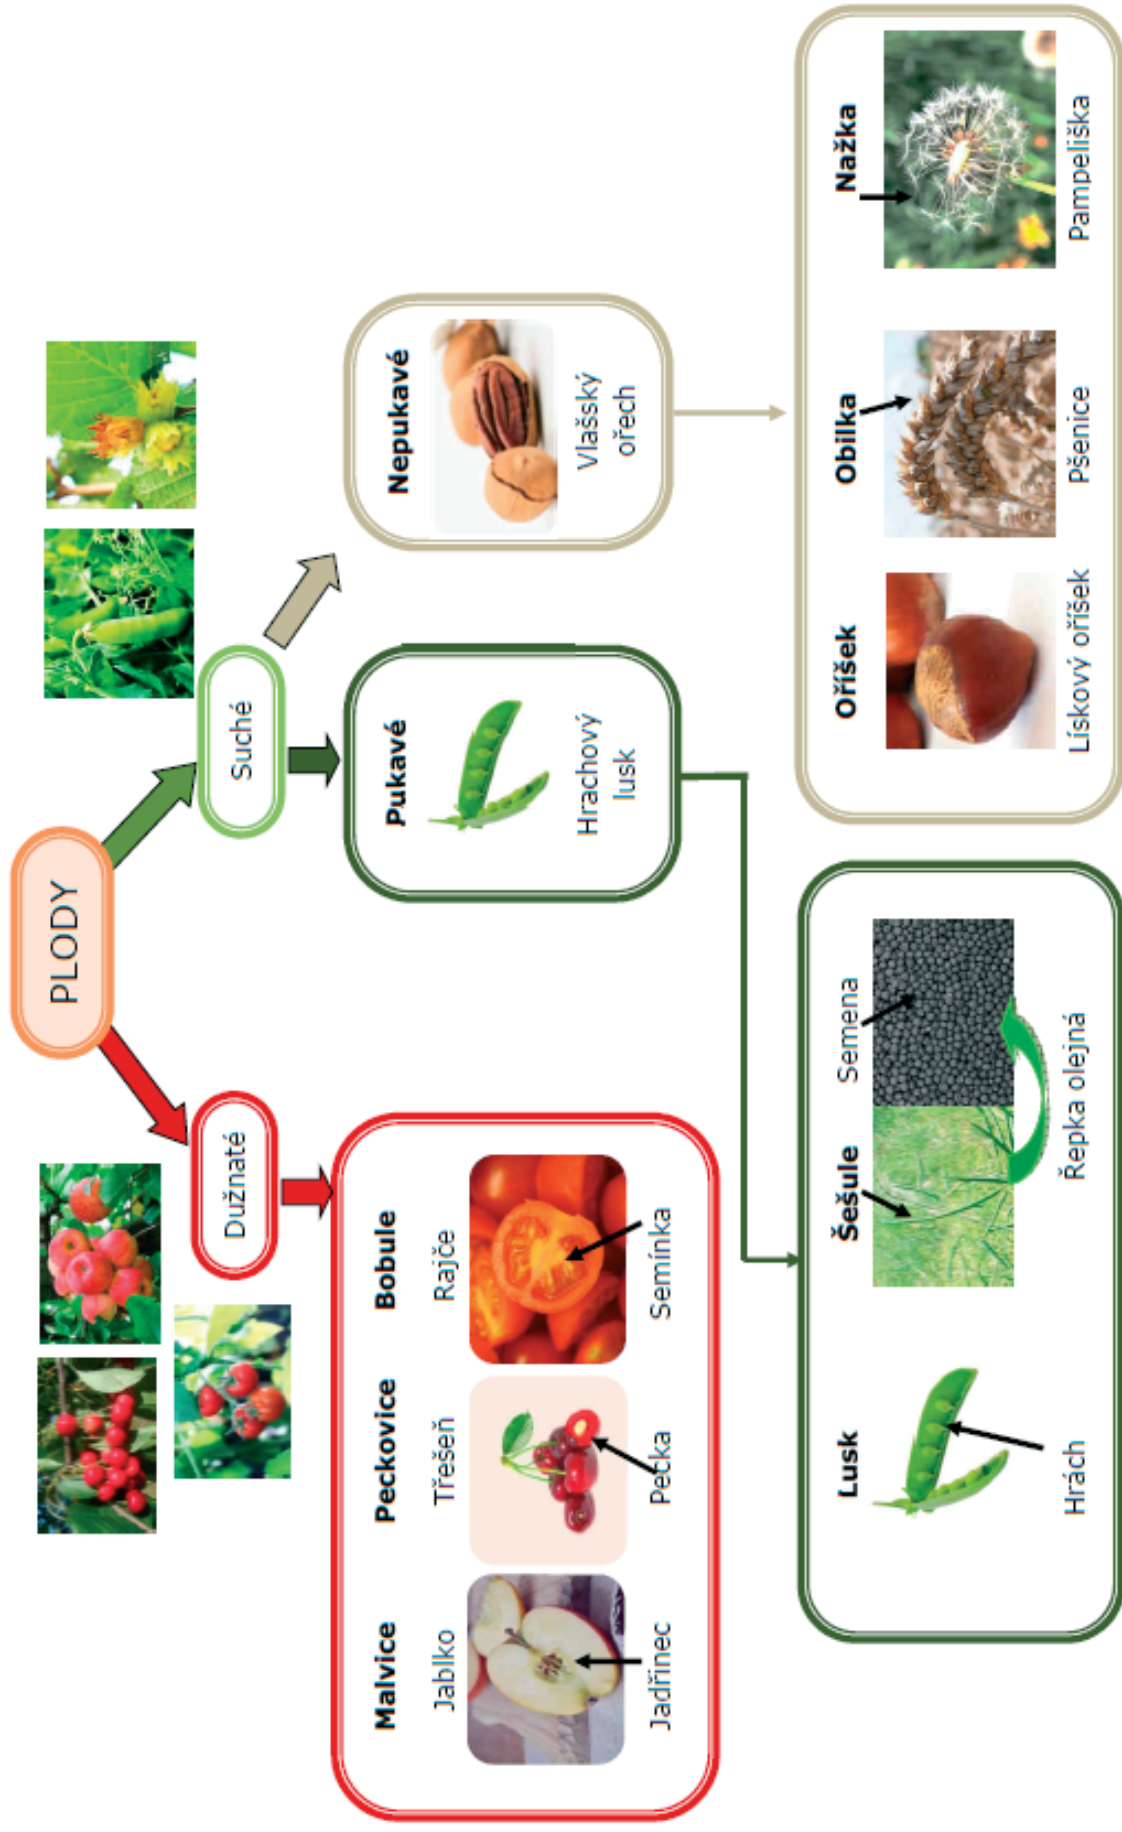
PLODY

Dužnaté

Malvice
Jablko
Jadřinec

Peckovice
Třešeň
Pecka

Bobule
Rajče
Semínka

Suché

Pukavé
Hrachový lusk

Lusk
Hrách

Šešule
Semena
Řepka olejná

Nepukavé
Vlašský ořech

Oříšek
Lískový oříšek

Obilka
Pšenice

Nažka
Pampeliška